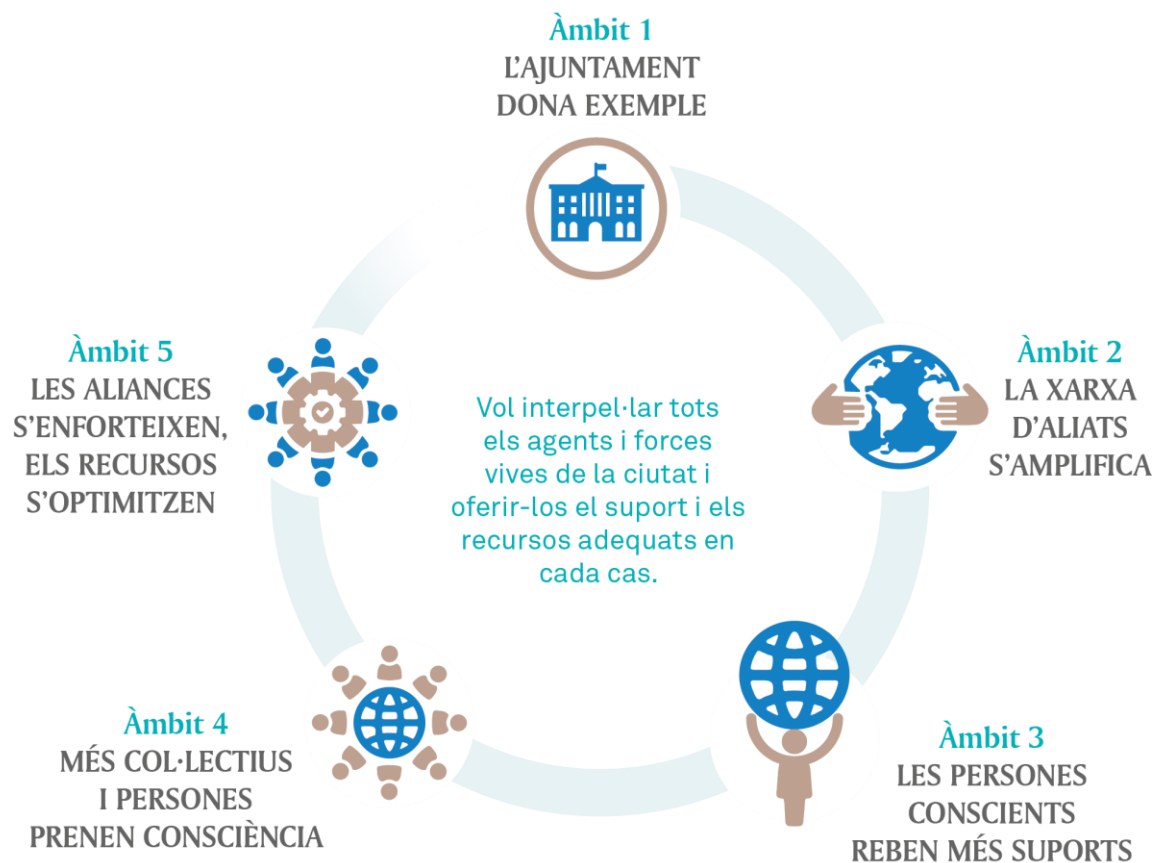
Àmbit 1
L'AJUNTAMENT DONA EXEMPLE

Àmbit 5
LES ALIANCES S'ENFORTEIXEN, ELS RECURSOS S'OPTIMITZEN

Vol interpel·lar tots els agents i forces vives de la ciutat i oferir-los el suport i els recursos adequats en cada cas.

Àmbit 2
LA XARXA D'ALIATS S'AMPLIFICA

Àmbit 4
MÉS COL·LECTIUS I PERSONES PRENEN CONSCIÈNCIA

Àmbit 3
LES PERSONES CONSCIENTS REBEN MÉS SUPORTS